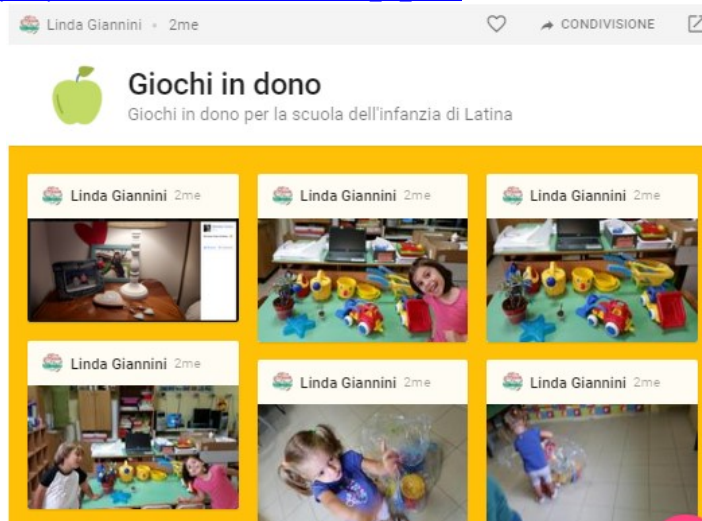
Linda Giannini • 2me

CONDIVISIONE

Giochi in dono

Giochi in dono per la scuola dell'infanzia di Latina

Linda Giannini 2me

Linda Giannini 2me

Linda Giannini 2me

Linda Giannini 2me

Linda Giannini 2me

Linda Giannini 2me